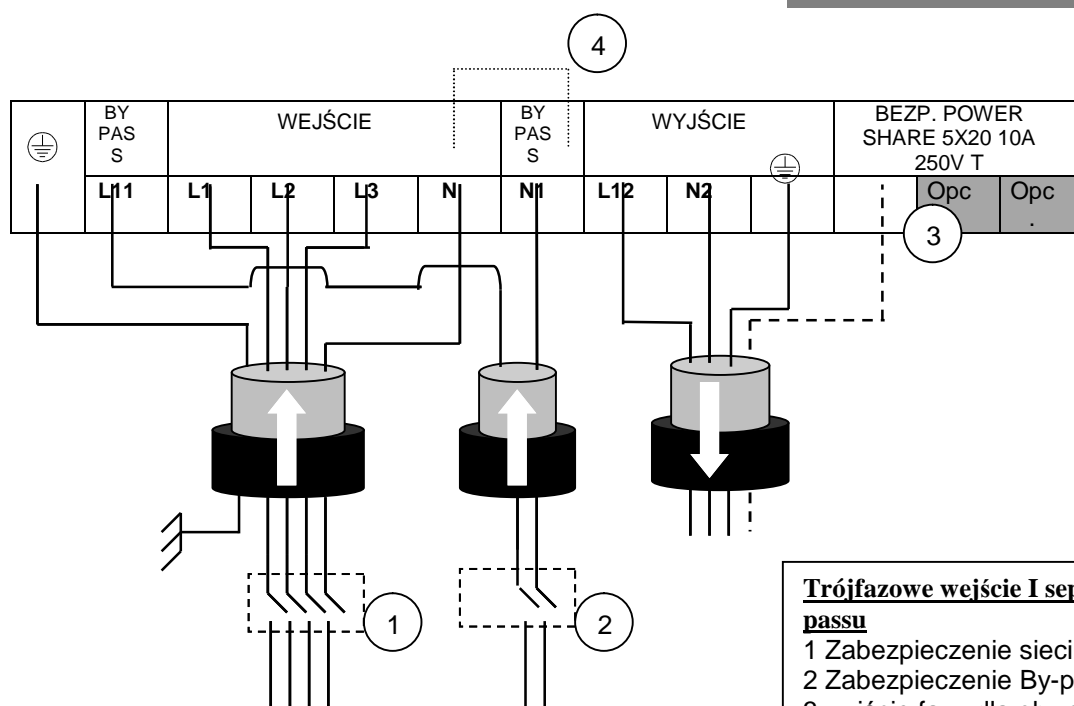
4

| | BY PAS S | WEJŚCIE | | | | BY PAS S | WYJŚCIE | | | BEZP. POWER SHARE 5X20 10A 250V T | | |
|---|---|---|---|---|---|---|---|---|---|---|---|---|
| | L11 | L1 | L2 | L3 | N | N1 | L12 | N2 | | | Opc | Opc . |

3

1

2

**Trójfazowe wejście I sep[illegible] passu**

1 Zabezpieczenie sieci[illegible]
2 Zabezpieczenie By-p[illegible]
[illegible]